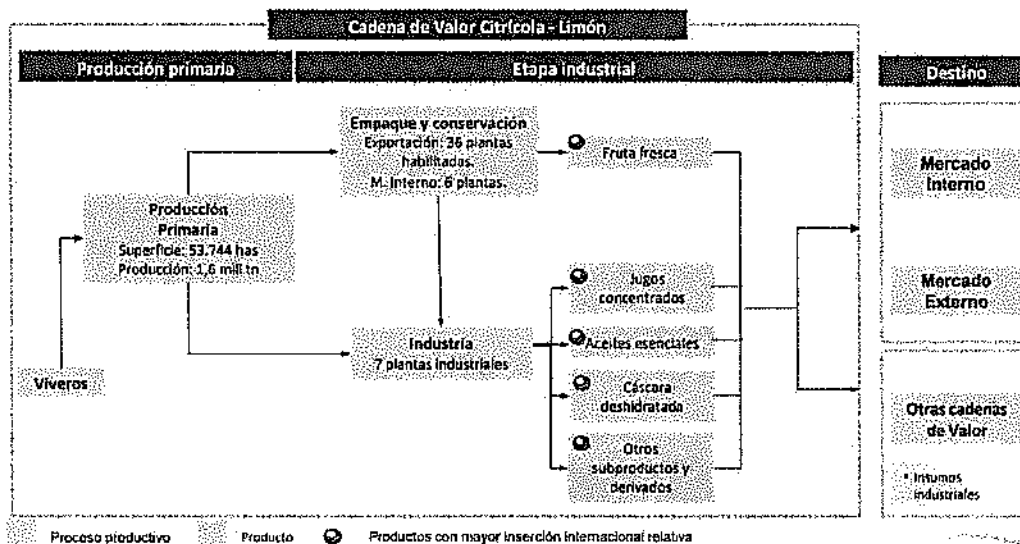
Cadena de Valor Citrícola - Limón

Producción primaria

Etapa industrial

Destino

Empaque y conservación
Exportación: 36 plantas habilitadas.
M. Interno: 6 plantas.

Fruta fresca

Producción Primaria
Superficie: 53.744 has
Producción: 1,6 mill tn

Mercado Interno

Mercado Externo

Jugos concentrados

Industria
7 plantas industriales

Aceites esenciales

Viveros

Cáscara deshidratada

Otras cadenas de Valor

Otros subproductos y derivados

• Insumos industriales

Proceso productivo
Producto
Productos con mayor inserción internacional relativa